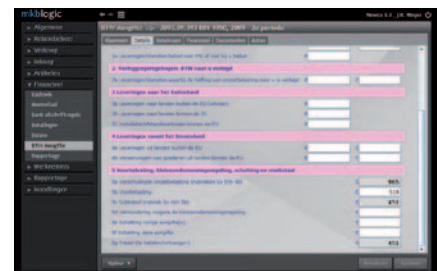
mkblogic

Algemeen
Verkoop
Inkoop
Artikelen
Financieel
Kasboek
Memoriaal
Bank afschriften
Betalingen
Balans
BTW Aangifte
Rapportage
Werkorders
Rapportage
Instellingen

BTW Aangifte

2 Verleggingsregelingen BTW naar u verlegd

3 Leveringen naar het buitenland

4 Leveringen vanuit het buitenland

5 Voorbelasting, kleineondernemersregeling, schatting en eindtotaal

965

510

455

455

Opties